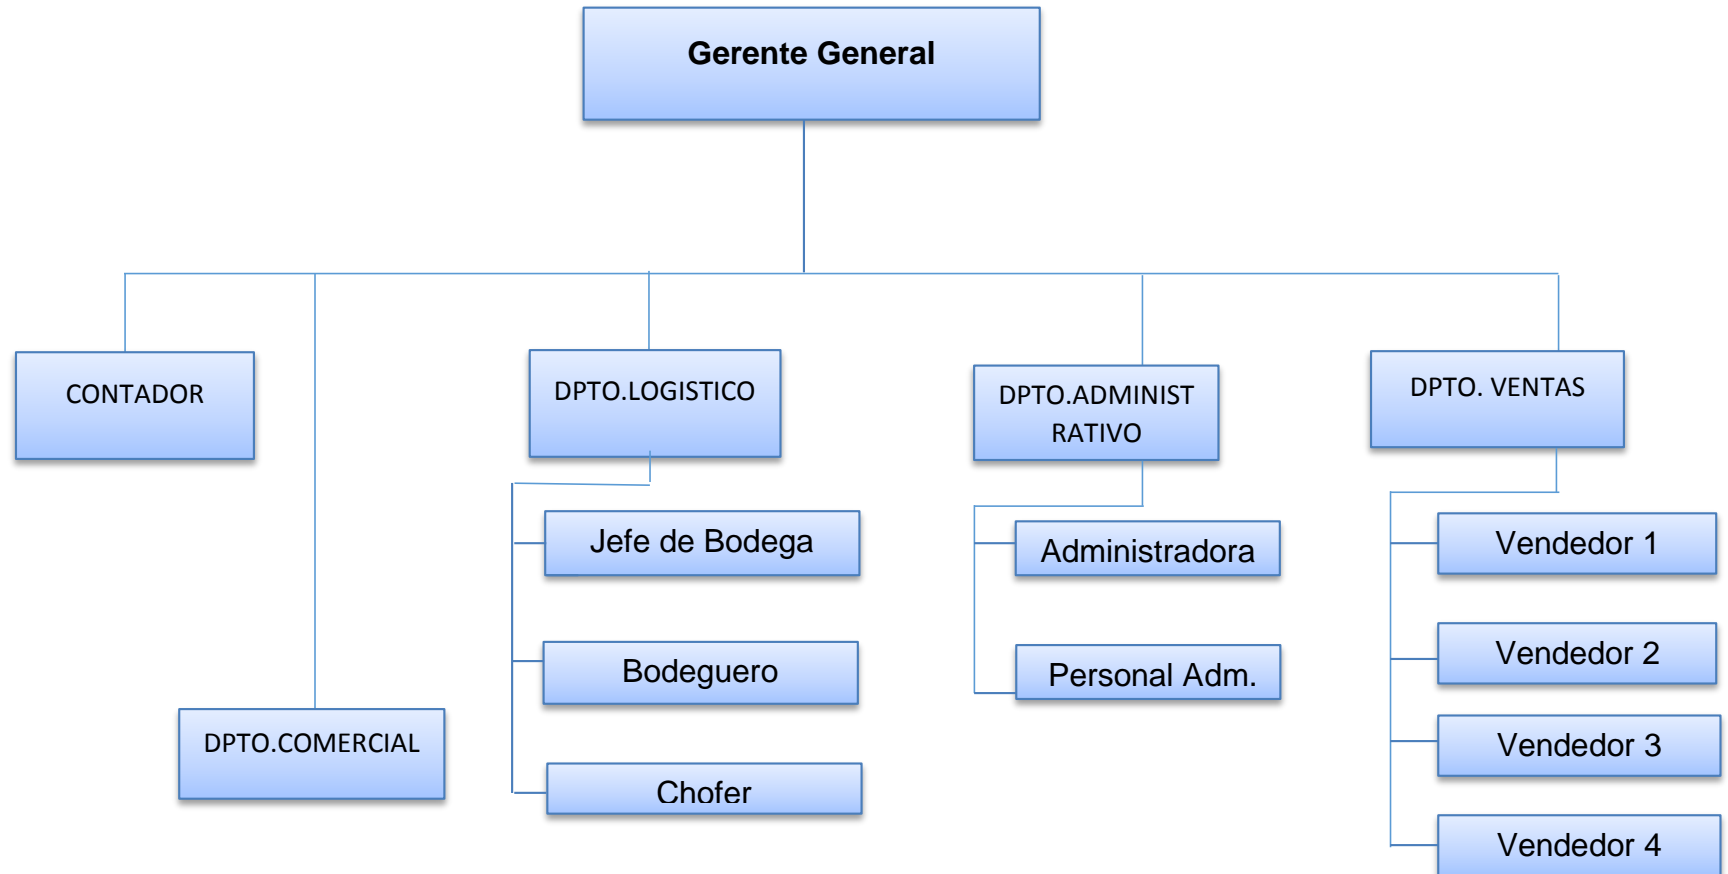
Gerente General

CONTADOR

DPTO.COMERCIAL

DPTO.LOGISTICO

Jefe de Bodega

Bodeguero

Chofer

DPTO.ADMINIST RATIVO

Administradora

Personal Adm.

DPTO. VENTAS

Vendedor 1

Vendedor 2

Vendedor 3

Vendedor 4